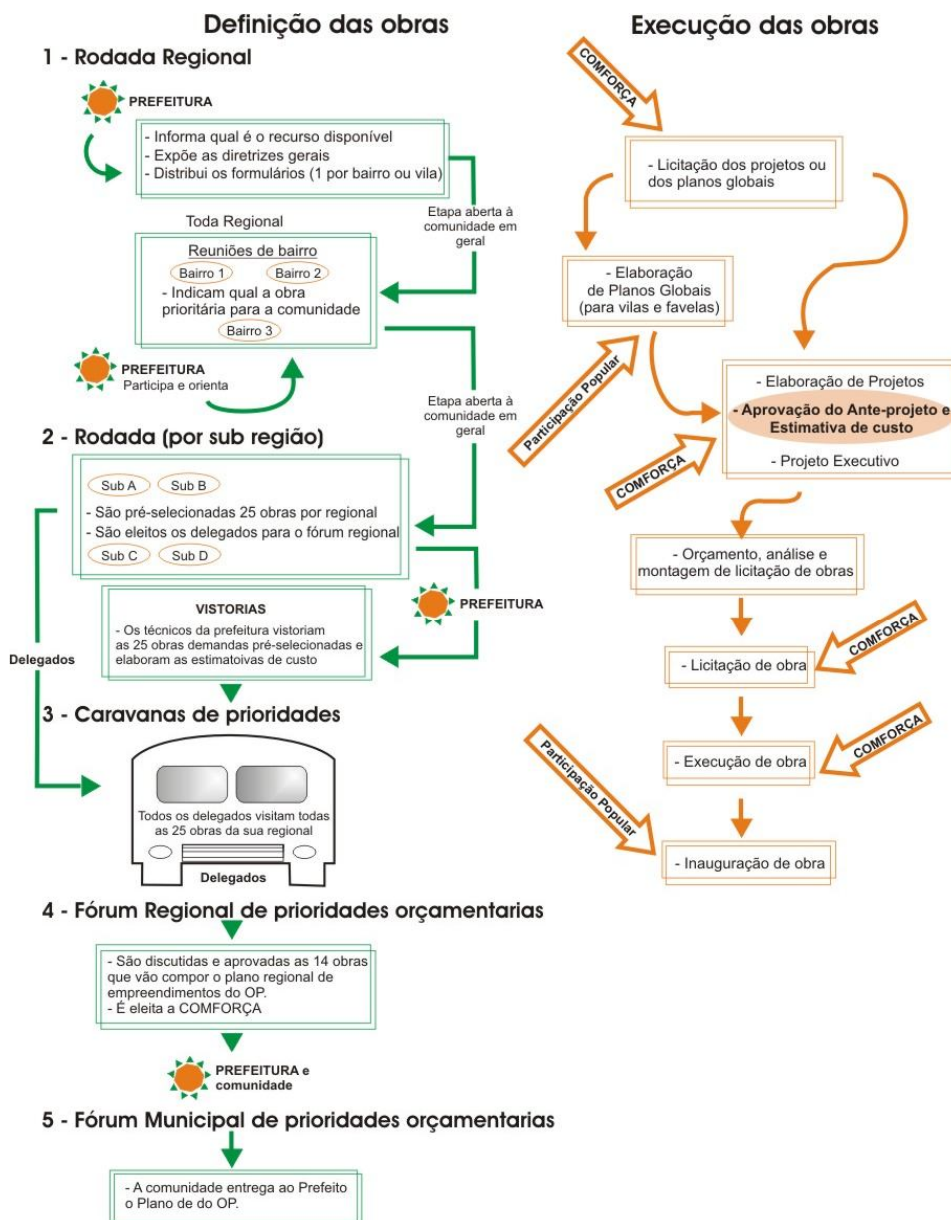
Definição das obras

1 - Rodada Regional

PREFEITURA

- Informa qual é o recurso disponível
- Expõe as diretrizes gerais
- Distribui os formulários (1 por bairro ou vila)

Etapa aberta à comunidade em geral

Toda Regional

Reuniões de bairro
Bairro 1
Bairro 2
- Indicam qual a obra prioritária para a comunidade
Bairro 3

PREFEITURA
Participa e orienta

Etapa aberta à comunidade em geral

2 - Rodada (por sub região)

Sub A
Sub B
- São pré-selecionadas 25 obras por regional
- São eleitos os delegados para o fórum regional
Sub C
Sub D

PREFEITURA

VISTORIAS
- Os técnicos da prefeitura vistoriam as 25 obras demandas pré-selecionadas e elaboram as estimatoivas de custo

Delegados

3 - Caravanas de prioridades

Todos os delegados visitam todas as 25 obras da sua regional

Delegados

4 - Fórum Regional de prioridades orçamentarias

- São discutidas e aprovadas as 14 obras que vão compor o plano regional de empreendimentos do OP.
- É eleita a COMFORÇA

PREFEITURA e comunidade

5 - Fórum Municipal de prioridades orçamentarias

- A comunidade entrega ao Prefeito o Plano de do OP.

Execução das obras

COMFORÇA

- Licitação dos projetos ou dos planos globais

- Elaboração de Planos Globais (para vilas e favelas)

Participação Popular

- Elaboração de Projetos
- Aprovação do Ante-projeto e Estimativa de custo
- Projeto Executivo

COMFORÇA

- Orçamento, análise e montagem de licitação de obras

- Licitação de obra

COMFORÇA

- Execução de obra

COMFORÇA

Participação Popular

- Inauguração de obra